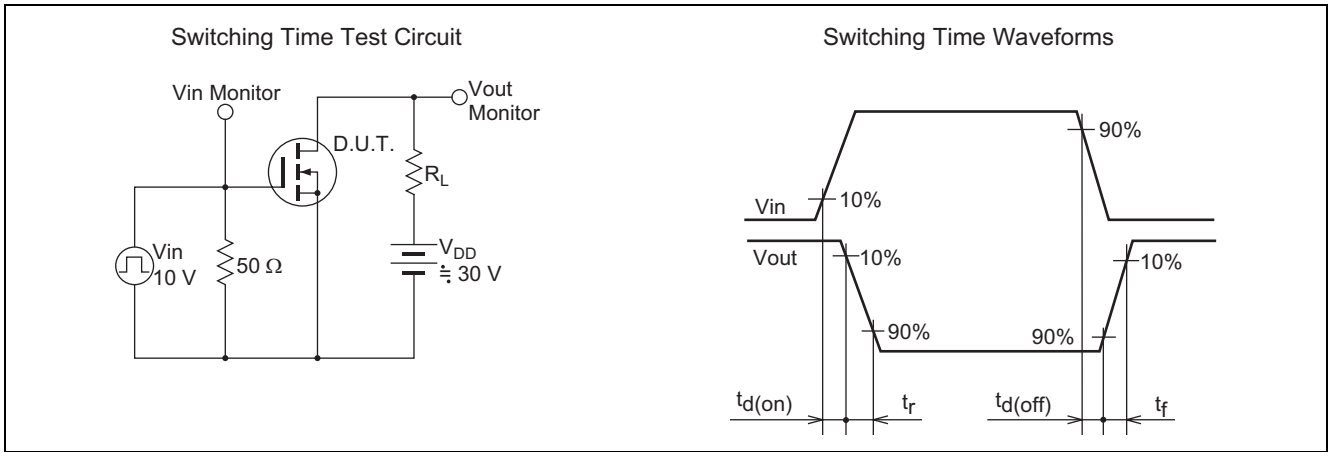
Switching Time Test Circuit

Vin Monitor

Vout Monitor

D.U.T.

$R_L$

Vin 10 V

50 Ω

$V_{DD}$ ≒ 30 V

Switching Time Waveforms

90%

Vin

10%

Vout

10%

10%

90%

90%

$t_{d(on)}$

$t_r$

$t_{d(off)}$

$t_f$